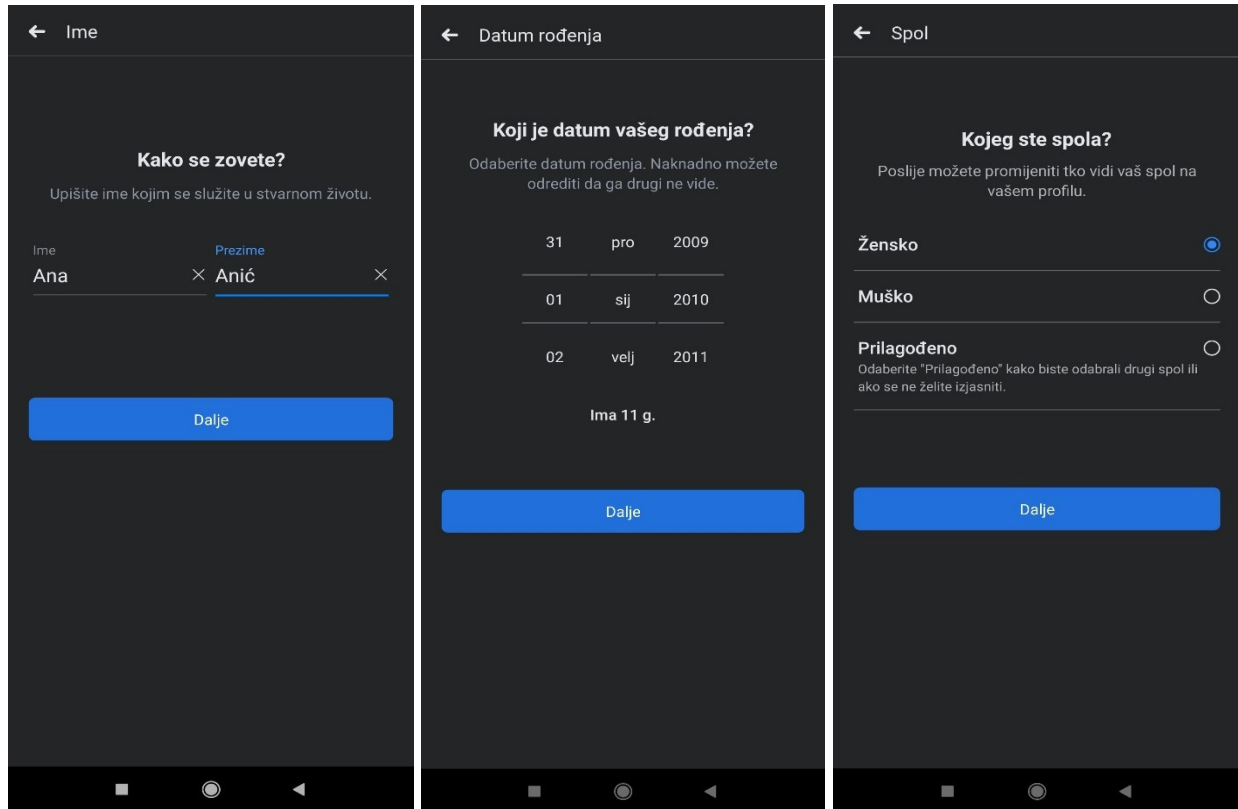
← Ime

Kako se zovete?

Upišite ime kojim se služite u stvarnom životu.

Ime
Ana ×

Prezime
Anić ×

Dalje

← Datum rođenja

Koji je datum vašeg rođenja?

Odaberite datum rođenja. Naknadno možete odrediti da ga drugi ne vide.

| 31 | pro | 2009 |
|---|---|---|
| 01 | sij | 2010 |
| 02 | velj | 2011 |

Ima 11 g.

Dalje

← Spol

Kojeg ste spola?

Poslije možete promijeniti tko vidi vaš spol na vašem profilu.

Žensko

Muško

Prilagođeno
Odaberite "Prilagođeno" kako biste odabrali drugi spol ili ako se ne želite izjasniti.

Dalje